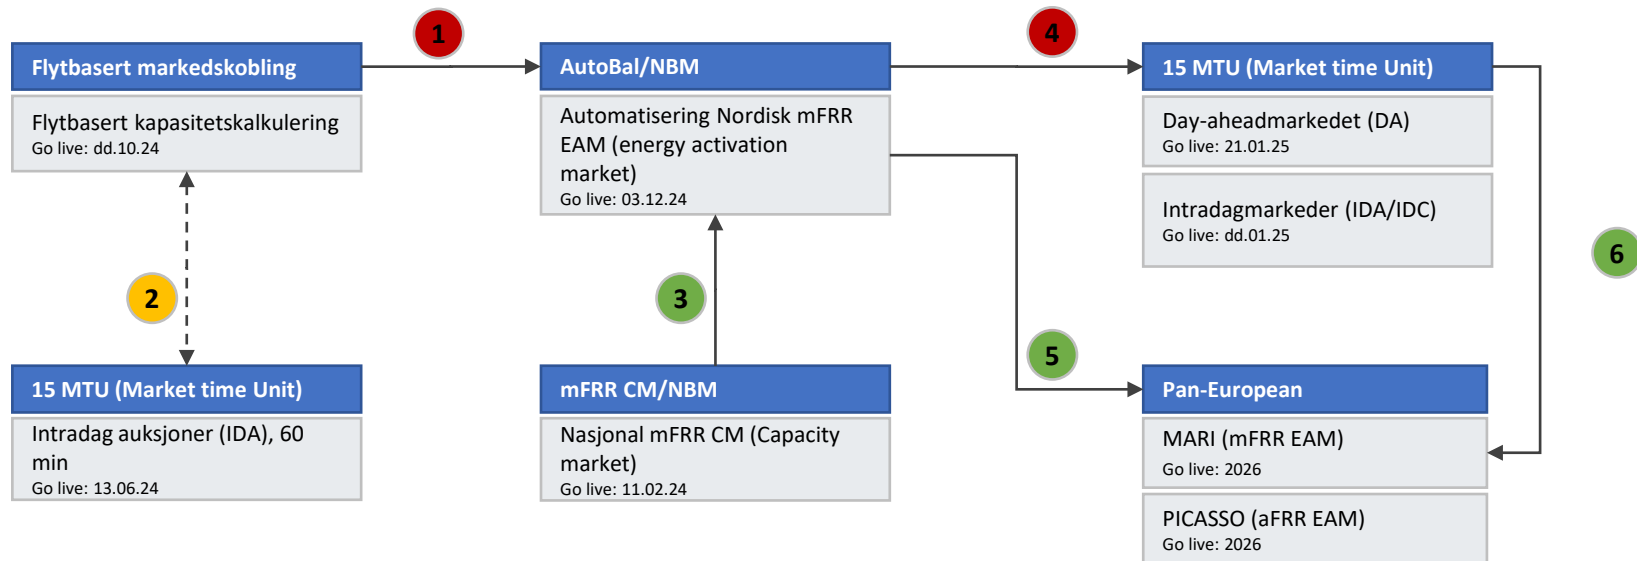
Flytbasert markedskobling

Flytbasert kapasitetskalkulering
Go live: dd.10.24

1

AutoBal/NBM

Automatisering Nordisk mFRR EAM (energy activation market)
Go live: 03.12.24

4

15 MTU (Market time Unit)

Day-aheadmarkedet (DA)
Go live: 21.01.25

Intradagmarkeder (IDA/IDC)
Go live: dd.01.25

6

2

3

5

15 MTU (Market time Unit)

Intradag auksjoner (IDA), 60 min
Go live: 13.06.24

mFRR CM/NBM

Nasjonal mFRR CM (Capacity market)
Go live: 11.02.24

Pan-European

MARI (mFRR EAM)
Go live: 2026

PICASSO (aFRR EAM)
Go live: 2026